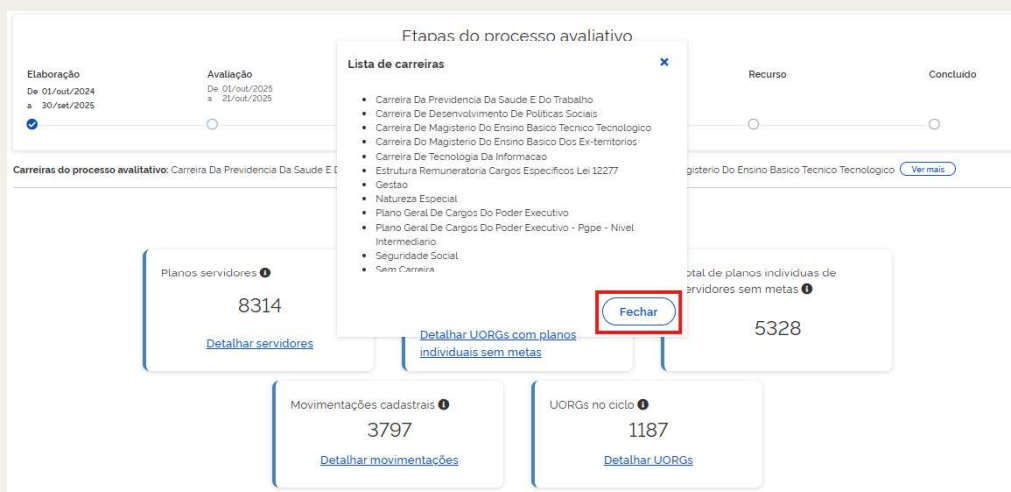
Etapas do processo avaliativo

Elaboração
De 01/out/2024
a 30/set/2025

Avaliação
De 01/out/2025
a 21/out/2025

Recurso

Concluído

Carreiras do processo avaliativo: Carreira Da Previdencia Da Saude E D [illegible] gisterio Do Ensino Basico Tecnico Tecnologico Ver mais

Lista de carreiras

×

- Carreira Da Previdencia Da Saude E Do Trabalho
- Carreira De Desenvolvimento De Politicas Sociais
- Carreira De Magisterio Do Ensino Basico Tecnico Tecnologico
- Carreira Do Magisterio Do Ensino Basico Dos Ex-territorios
- Carreira De Tecnologia Da Informacao
- Estrutura Remuneratoria Cargos Especificos Lei 12277
- Gestao
- Natureza Especial
- Plano Geral De Cargos Do Poder Executivo
- Plano Geral De Cargos Do Poder Executivo - Pgpe - Nivel Intermediario
- Seguridade Social
- Sem Carreira

Fechar

Planos servidores
8314
Detalhar servidores

Detalhar UORGs com planos individuais sem metas

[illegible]otal de planos individuas de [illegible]ervidores sem metas
5328

Movimentações cadastrais
3797
Detalhar movimentações

UORGs no ciclo
1187
Detalhar UORGs